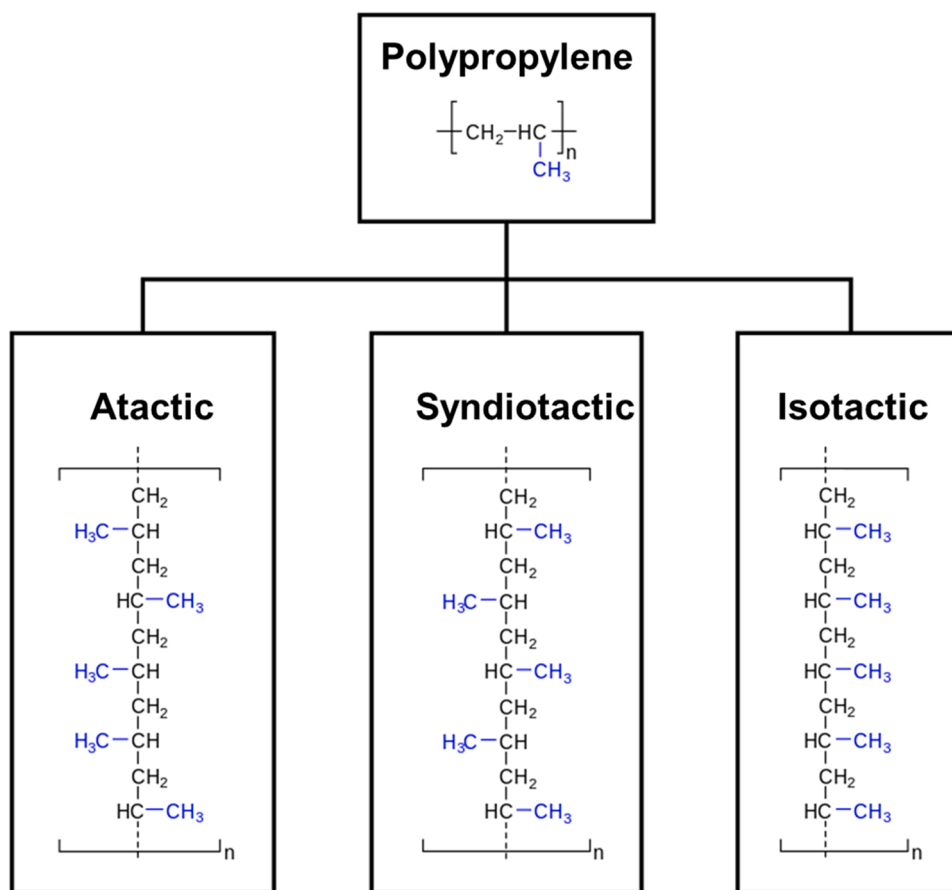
Polypropylene

$-[CH_2-HC(CH_3)]_n-$

Atactic

$CH_2$
$H_3C-CH$
$CH_2$
$HC-CH_3$
$CH_2$
$H_3C-CH$
$CH_2$
$H_3C-CH$
$CH_2$
$HC-CH_3$
n

Syndiotactic

$CH_2$
$HC-CH_3$
$CH_2$
$H_3C-CH$
$CH_2$
$HC-CH_3$
$CH_2$
$H_3C-CH$
$CH_2$
$HC-CH_3$
n

Isotactic

$CH_2$
$HC-CH_3$
$CH_2$
$HC-CH_3$
$CH_2$
$HC-CH_3$
$CH_2$
$HC-CH_3$
$CH_2$
$HC-CH_3$
n